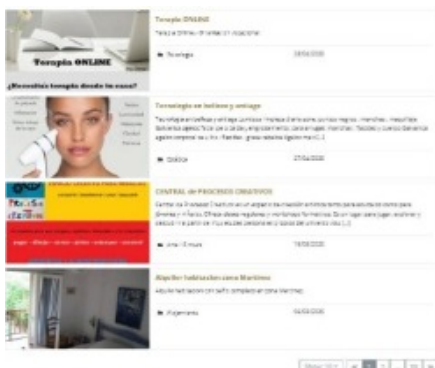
Terapia ONLINE

¿Necesitás terapia desde tu casa?

Terapia ONLINE

Terapia Online - Orientación vocacional

Psicología 28/04/2020

Tecnología en belleza y estética

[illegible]

Estética 27/04/2020

CENTRAL de PROCESOS CREATIVOS

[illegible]

Arte / Cursos 16/03/2020

Alquiler habitación zona Martínez

Alquilo habitación con baño completo en zona Martínez

Alojamiento 04/03/2020

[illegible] « 1 2 ... 53 »